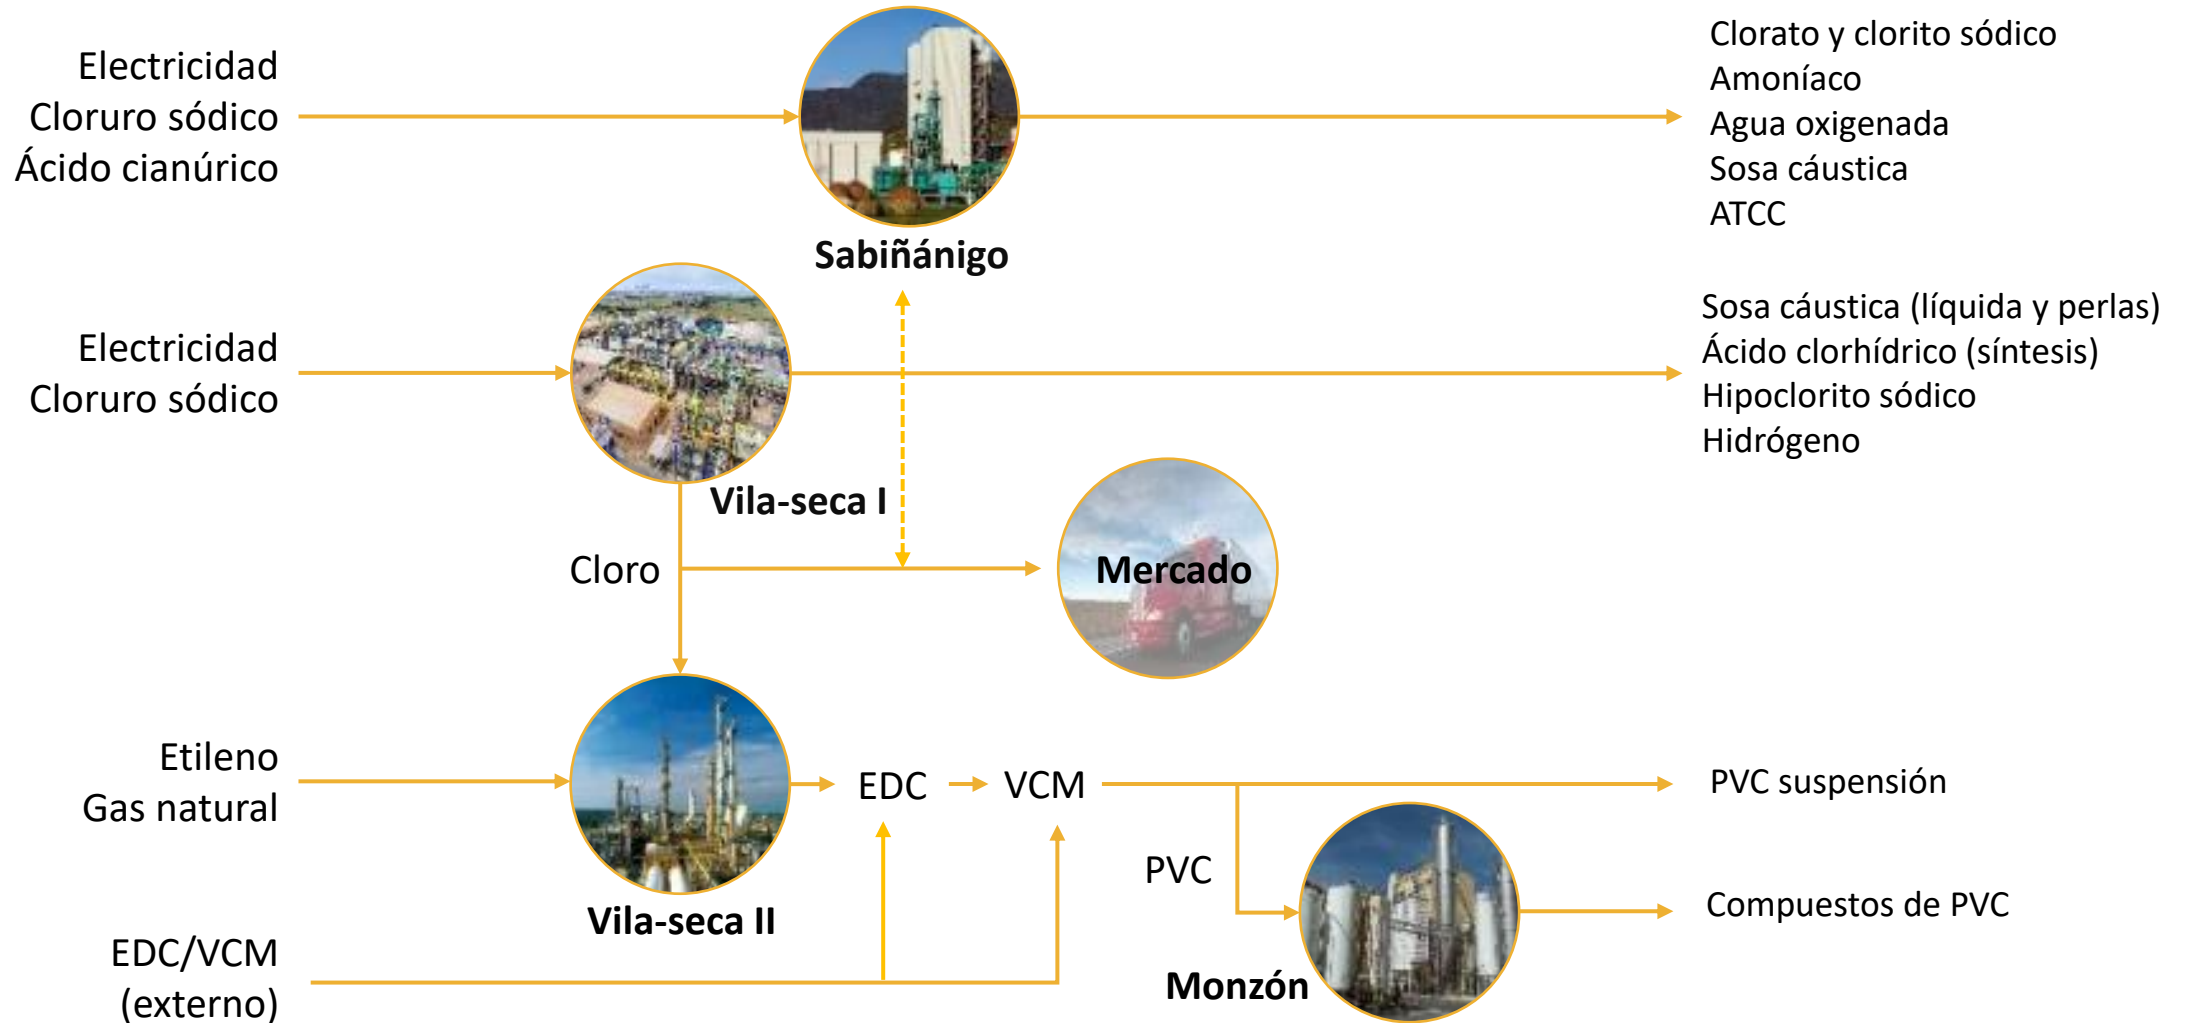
Electricidad
Cloruro sódico
Ácido cianúrico

Sabiñánigo

Clorato y clorito sódico
Amoníaco
Agua oxigenada
Sosa cáustica
ATCC

Electricidad
Cloruro sódico

Vila-seca I

Sosa cáustica (líquida y perlas)
Ácido clorhídrico (síntesis)
Hipoclorito sódico
Hidrógeno

Cloro

Mercado

Etileno
Gas natural

Vila-seca II

EDC
VCM

PVC suspensión

PVC

Monzón

Compuestos de PVC

EDC/VCM
(externo)